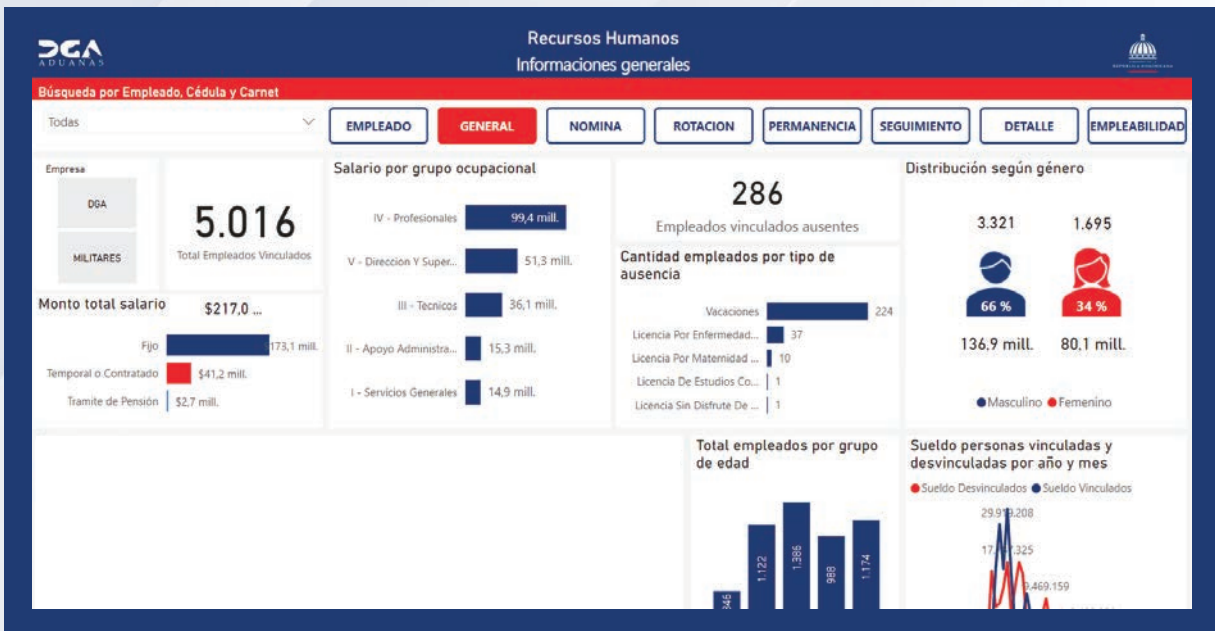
DGA ADUANAS

Recursos Humanos
Informaciones generales

Búsqueda por Empleado, Cédula y Carnet

Todas

EMPLEADO | GENERAL | NOMINA | ROTACION | PERMANENCIA | SEGUIMIENTO | DETALLE | EMPLEABILIDAD

Empresa
DGA
MILITARES

5.016
Total Empleados Vinculados

Salario por grupo ocupacional
IV - Profesionales 99,4 mill.
V - Direccion Y Super... 51,3 mill.
III - Tecnicos 36,1 mill.
II - Apoyo Administra... 15,3 mill.
I - Servicios Generales 14,9 mill.

286
Empleados vinculados ausentes

Cantidad empleados por tipo de ausencia
Vacaciones 224
Licencia Por Enfermedad... 37
Licencia Por Maternidad ... 10
Licencia De Estudios Co... 1
Licencia Sin Disfrute De ... 1

Distribución según género
3.321
1.695
66 %
34 %
136,9 mill.
80,1 mill.
Masculino Femenino

Monto total salario $217,0 ...
Fijo 173,1 mill.
Temporal o Contratado $41,2 mill.
Tramite de Pensión $2,7 mill.

Total empleados por grupo de edad
346 1.122 1.386 988 1.174

Sueldo personas vinculadas y desvinculadas por año y mes
Sueldo Desvinculados Sueldo Vinculados
29.9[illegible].208
17.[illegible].325
3.469.159